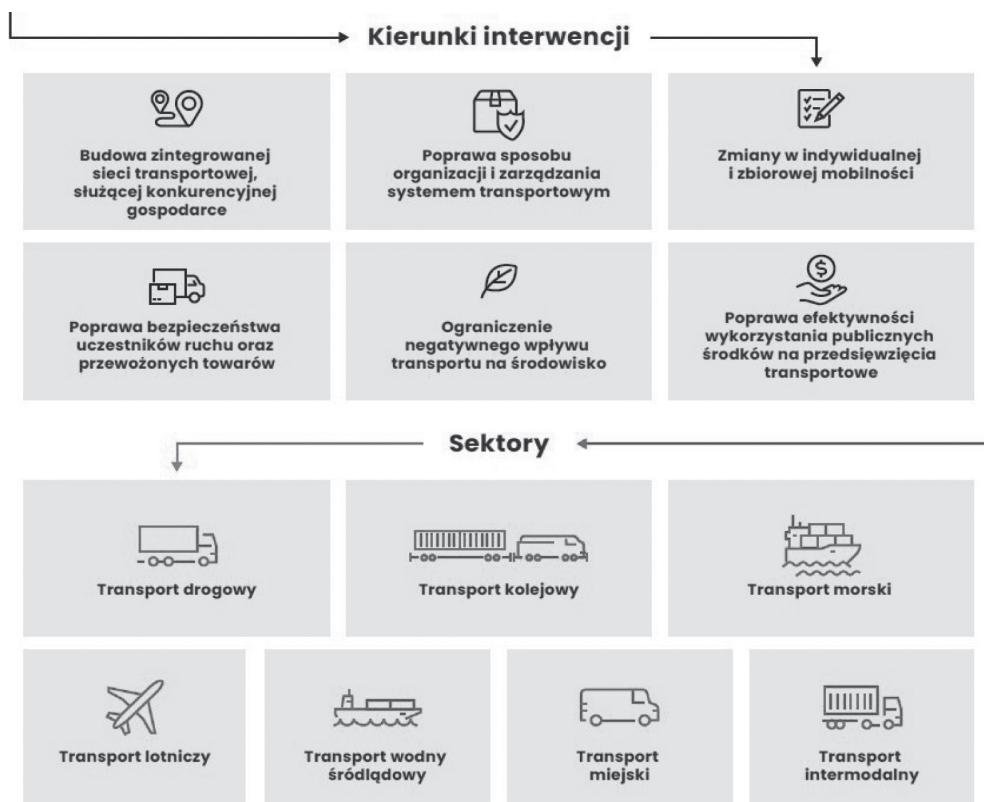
Kierunki interwencji

Budowa zintegrowanej sieci transportowej, służącej konkurencyjnej gospodarce

Poprawa sposobu organizacji i zarządzania systemem transportowym

Zmiany w indywidualnej i zbiorowej mobilności

Poprawa bezpieczeństwa uczestników ruchu oraz przewożonych towarów

Ograniczenie negatywnego wpływu transportu na środowisko

Poprawa efektywności wykorzystania publicznych środków na przedsięwzięcia transportowe

Sektory

Transport drogowy

Transport kolejowy

Transport morski

Transport lotniczy

Transport wodny śródlądowy

Transport miejski

Transport intermodalny